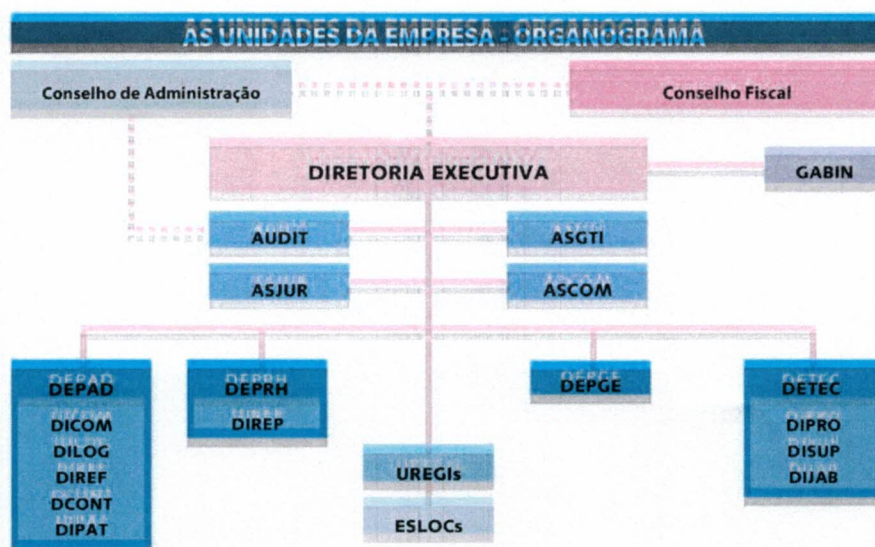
AS UNIDADES DA EMPRESA - ORGANOGRAMA

Conselho de Administração

Conselho Fiscal

DIRETORIA EXECUTIVA

GABIN

AUDIT

ASGTI

ASJUR

ASCOM

DEPAD
DICOM
DILOG
DIREF
DCONT
DIPAT

DEPRH
DIREP

UREGIs

ESLOCs

DEPGE

DETEC
DIPRO
DISUP
DIJAB